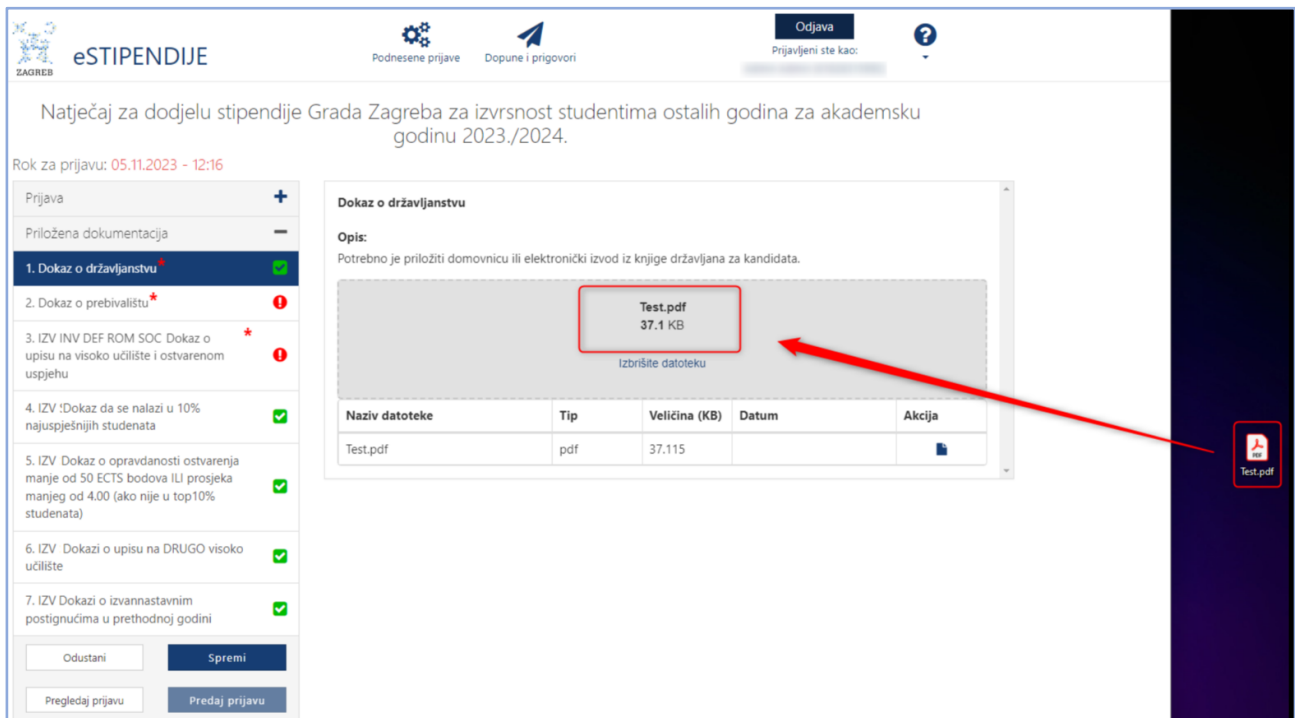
ZAGREB eSTIPENDIJE

Podnesene prijave

Dopune i prigovori

Odjava

Prijavljeni ste kao:

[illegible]

Natječaj za dodjelu stipendije Grada Zagreba za izvrsnost studentima ostalih godina za akademsku godinu 2023./2024.

Rok za prijavu: 05.11.2023 - 12:16

Prijava +

Priložena dokumentacija −

1. Dokaz o državljanstvu*

2. Dokaz o prebivalištu*

3. IZV INV DEF ROM SOC Dokaz o upisu na visoko učilište i ostvarenom uspjehu*

4. IZV !Dokaz da se nalazi u 10% najuspješnijih studenata

5. IZV Dokaz o opravdanosti ostvarenja manje od 50 ECTS bodova ILI prosjeka manjeg od 4.00 (ako nije u top10% studenata)

6. IZV Dokazi o upisu na DRUGO visoko učilište

7. IZV Dokazi o izvannastavnim postignućima u prethodnoj godini

Odustani

Spremi

Pregledaj prijavu

Predaj prijavu

Dokaz o državljanstvu

Opis:

Potrebno je priložiti domovnicu ili elektronički izvod iz knjige državljana za kandidata.

Test.pdf
37.1 KB

Izbrišite datoteku

| Naziv datoteke | Tip | Veličina (KB) | Datum | Akcija |
|---|---|---|---|---|
| Test.pdf | pdf | 37.115 | | |

PDF
Test.pdf